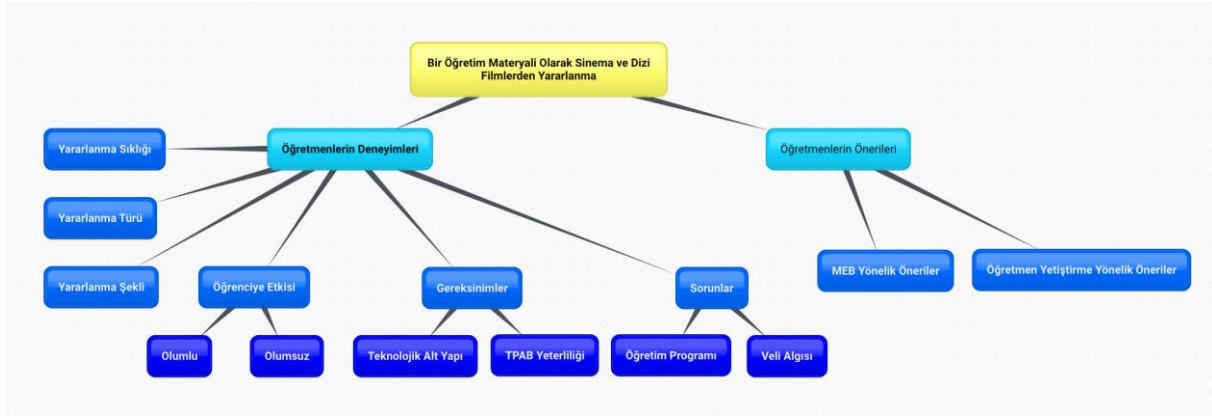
Bir Öğretim Materyali Olarak Sinema ve Dizi Filmlerden Yararlanma

Öğretmenlerin Deneyimleri

Öğretmenlerin Önerileri

Yararlanma Sıklığı

Yararlanma Türü

Yararlanma Şekli

Öğrenciye Etkisi

Gereksinimler

Sorunlar

MEB Yönelik Öneriler

Öğretmen Yetiştirme Yönelik Öneriler

Olumlu

Olumsuz

Teknolojik Alt Yapı

TPAB Yeterliliği

Öğretim Programı

Veli Algısı